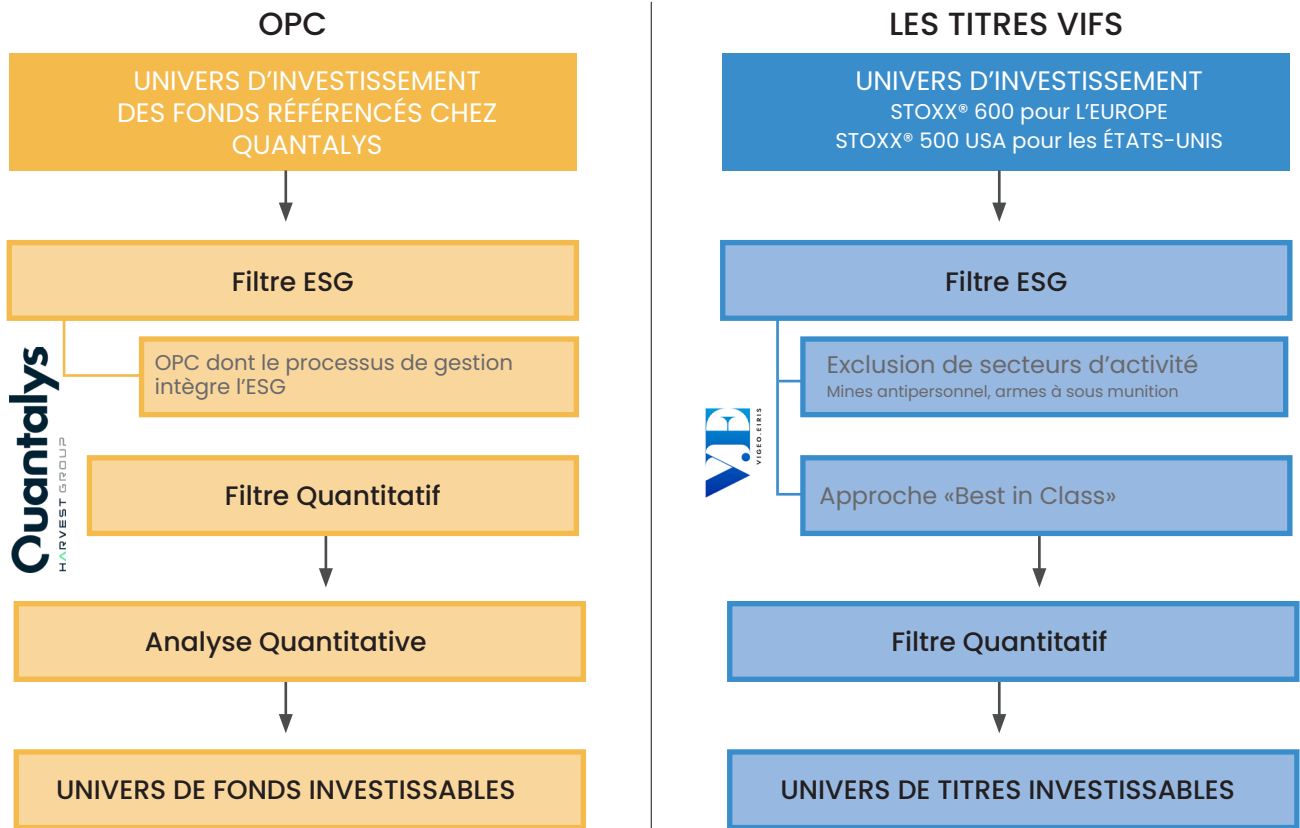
OPC

UNIVERS D'INVESTISSEMENT DES FONDS RÉFÉRENCÉS CHEZ QUANTALYS

Filtre ESG

OPC dont le processus de gestion intègre l'ESG

Quantalys HARVEST GROUP

Filtre Quantitatif

Analyse Quantitative

UNIVERS DE FONDS INVESTISSABLES

LES TITRES VIFS

UNIVERS D'INVESTISSEMENT
STOXX® 600 pour L'EUROPE
STOXX® 500 USA pour les ÉTATS-UNIS

Filtre ESG

Exclusion de secteurs d'activité
Mines antipersonnel, armes à sous munition

VIGEO EIRIS

Approche «Best in Class»

Filtre Quantitatif

UNIVERS DE TITRES INVESTISSABLES